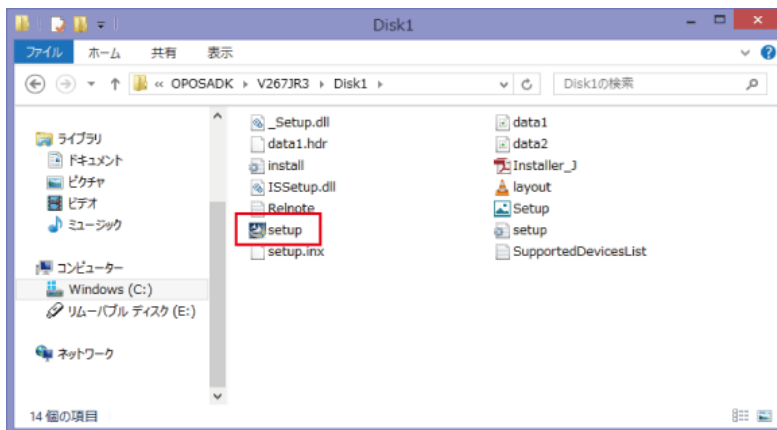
Disk1

ファイル ホーム 共有 表示

« OPOSADK › V267JR3 › Disk1 ›

Disk1の検索

ライブラリ
ドキュメント
ピクチャ
ビデオ
ミュージック

コンピューター
Windows (C:)
リムーバブル ディスク (E:)

ネットワーク

_Setup.dll
data1.hdr
install
ISSetup.dll
Relnote
setup
setup.inx

data1
data2
Installer_J
layout
Setup
setup
SupportedDevicesList

14 個の項目